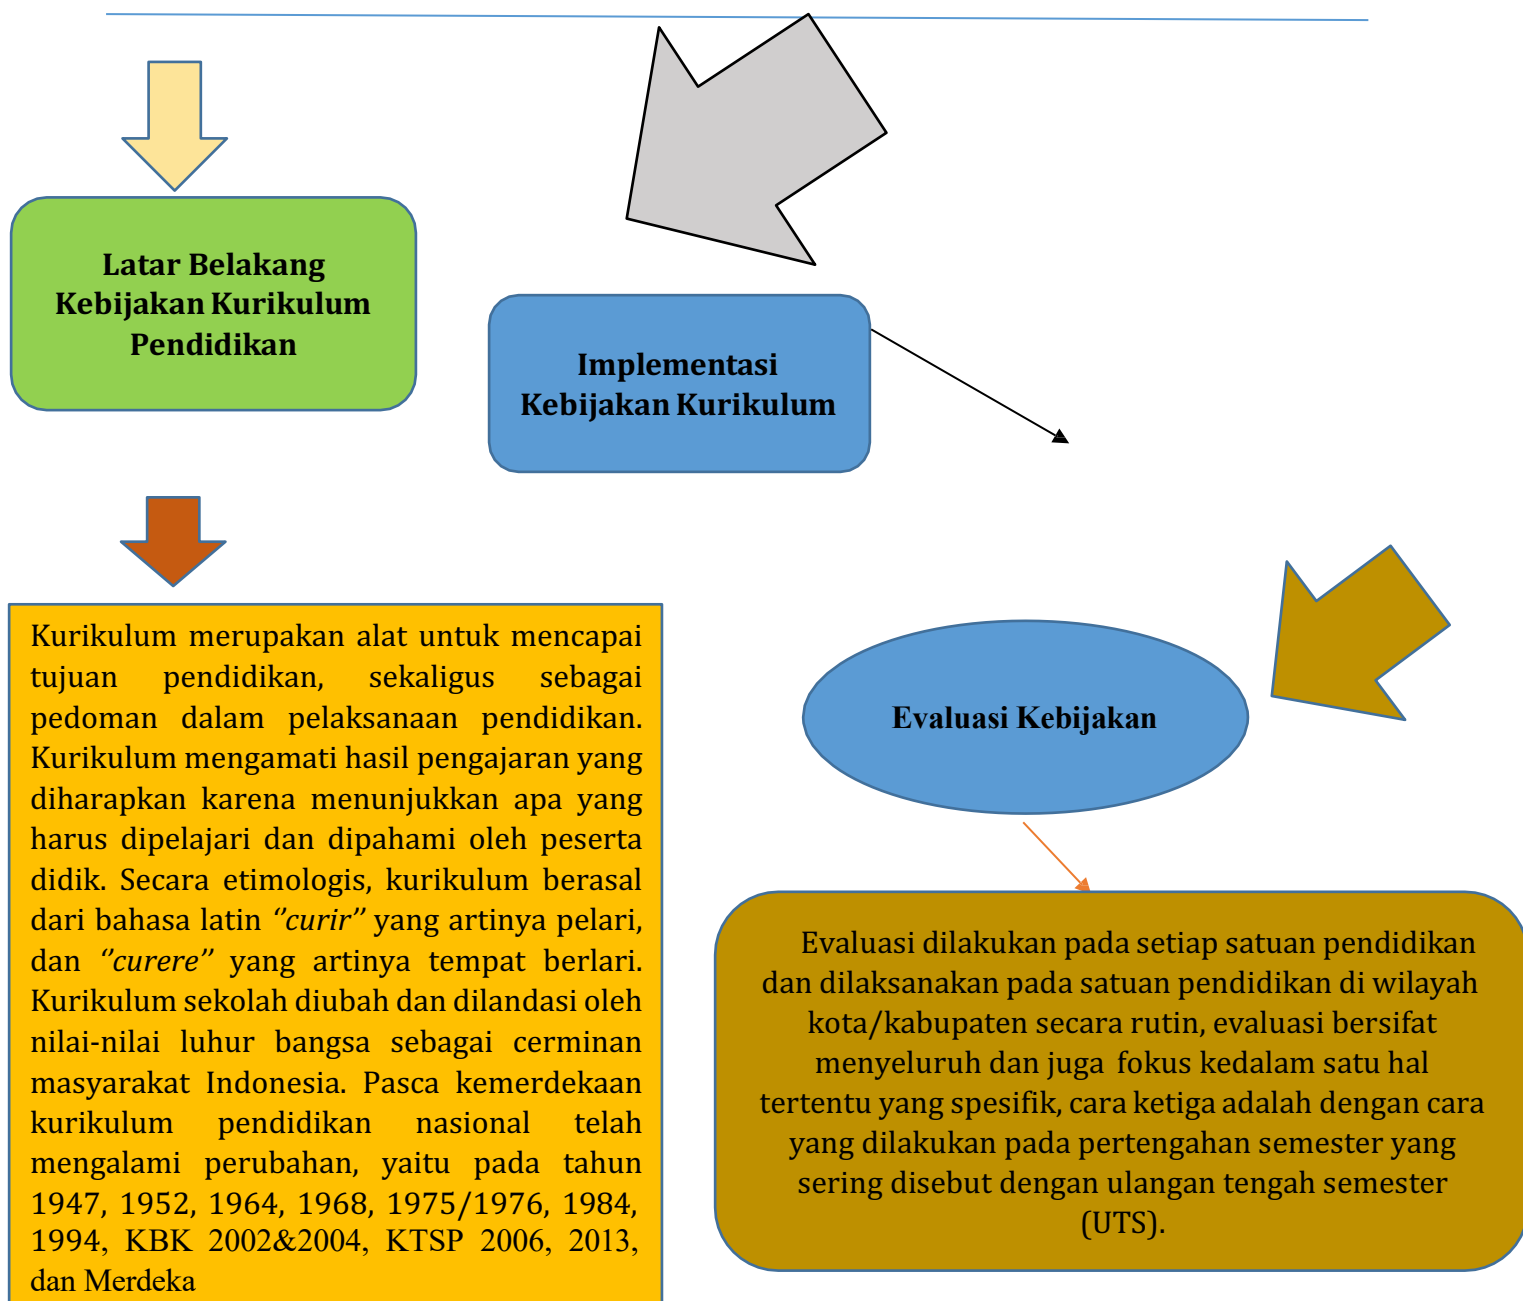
Latar Belakang Kebijakan Kurikulum Pendidikan

Implementasi Kebijakan Kurikulum

Kurikulum merupakan alat untuk mencapai tujuan pendidikan, sekaligus sebagai pedoman dalam pelaksanaan pendidikan. Kurikulum mengamati hasil pengajaran yang diharapkan karena menunjukkan apa yang harus dipelajari dan dipahami oleh peserta didik. Secara etimologis, kurikulum berasal dari bahasa latin *"curir"* yang artinya pelari, dan *"curere"* yang artinya tempat berlari. Kurikulum sekolah diubah dan dilandasi oleh nilai-nilai luhur bangsa sebagai cerminan masyarakat Indonesia. Pasca kemerdekaan kurikulum pendidikan nasional telah mengalami perubahan, yaitu pada tahun 1947, 1952, 1964, 1968, 1975/1976, 1984, 1994, KBK 2002&2004, KTSP 2006, 2013, dan Merdeka

Evaluasi Kebijakan

Evaluasi dilakukan pada setiap satuan pendidikan dan dilaksanakan pada satuan pendidikan di wilayah kota/kabupaten secara rutin, evaluasi bersifat menyeluruh dan juga fokus kedalam satu hal tertentu yang spesifik, cara ketiga adalah dengan cara yang dilakukan pada pertengahan semester yang sering disebut dengan ulangan tengah semester (UTS).